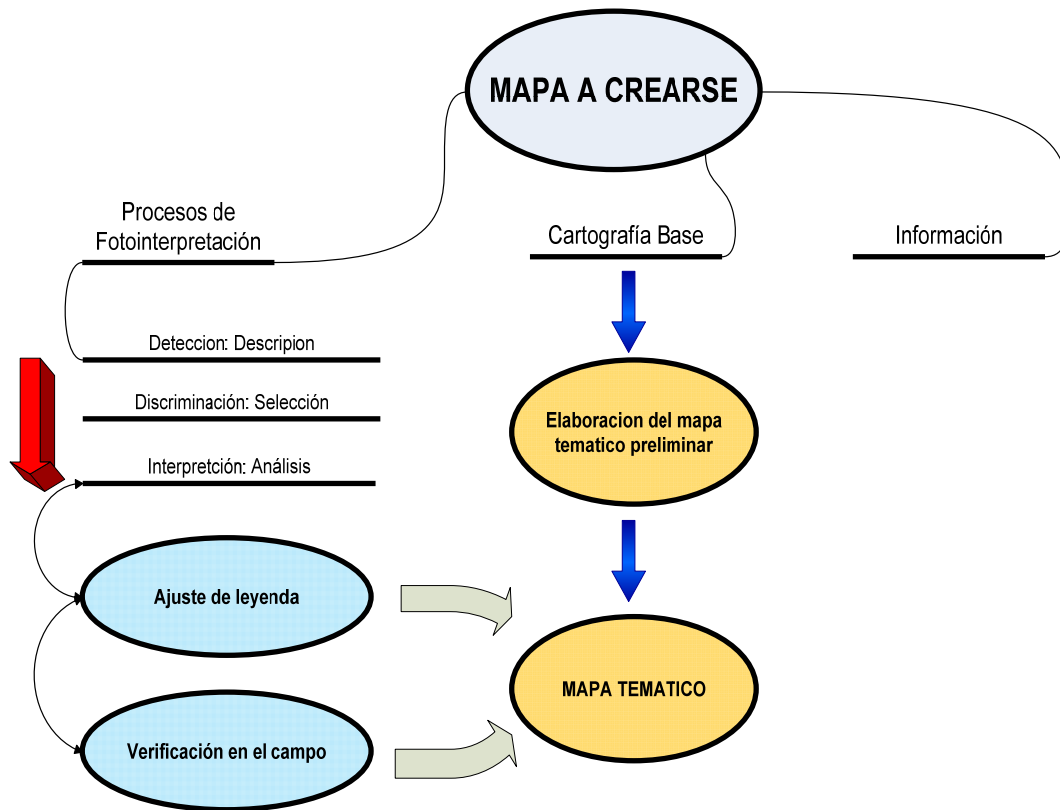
MAPA A CREARSE

Procesos de Fotointerpretación

Cartografía Base

Información

Deteccion: Descripion

Discriminación: Selección

Interpretción: Análisis

Elaboracion del mapa tematico preliminar

Ajuste de leyenda

Verificación en el campo

MAPA TEMATICO